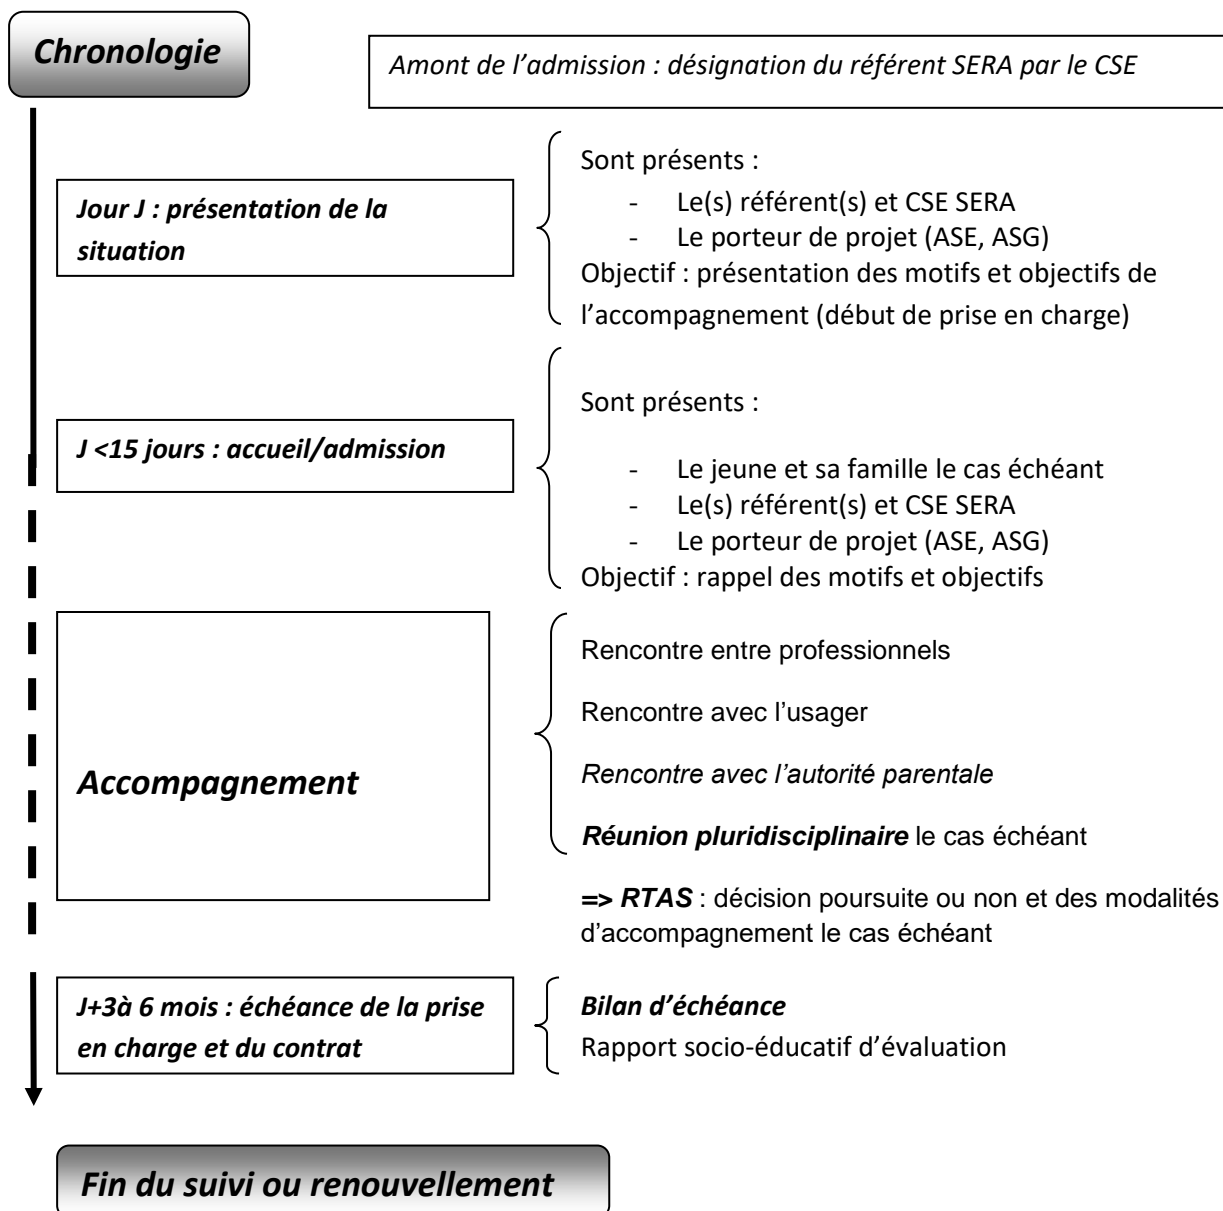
Chronologie

Amont de l'admission : désignation du référent SERA par le CSE

Jour J : présentation de la situation

Sont présents :
- Le(s) référent(s) et CSE SERA
- Le porteur de projet (ASE, ASG)
Objectif : présentation des motifs et objectifs de l'accompagnement (début de prise en charge)

J <15 jours : accueil/admission

Sont présents :
- Le jeune et sa famille le cas échéant
- Le(s) référent(s) et CSE SERA
- Le porteur de projet (ASE, ASG)
Objectif : rappel des motifs et objectifs

Accompagnement

Rencontre entre professionnels

Rencontre avec l'usager

Rencontre avec l'autorité parentale

Réunion pluridisciplinaire le cas échéant

=> RTAS : décision poursuite ou non et des modalités d'accompagnement le cas échéant

J+3à 6 mois : échéance de la prise en charge et du contrat

Bilan d'échéance
Rapport socio-éducatif d'évaluation

Fin du suivi ou renouvellement